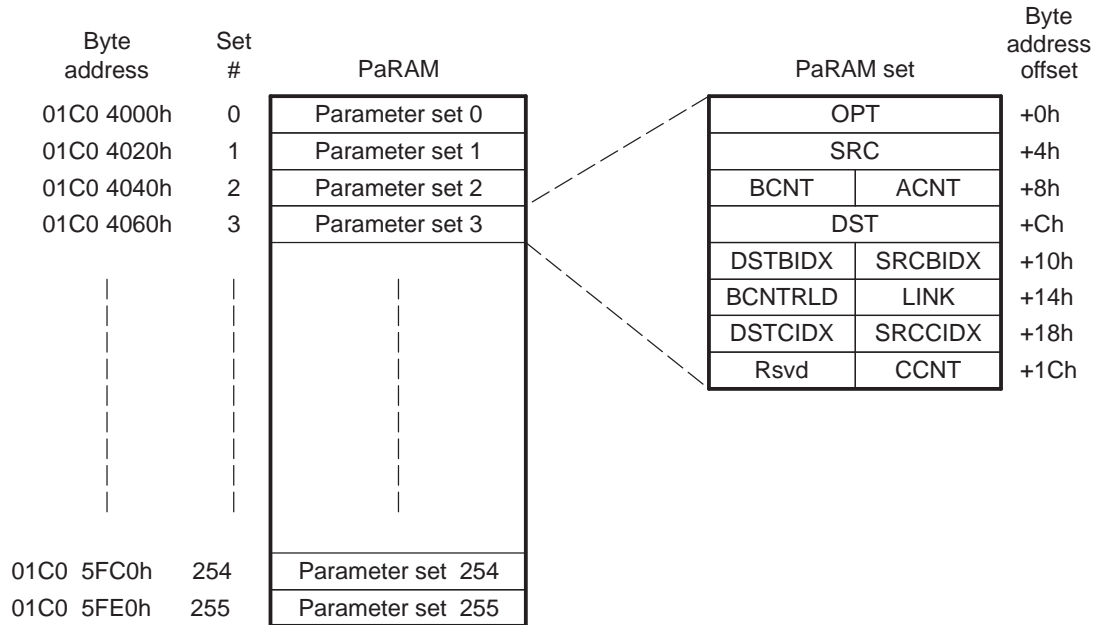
| Byte address | Set # | PaRAM |
|---|---|---|
| 01C0 4000h | 0 | Parameter set 0 |
| 01C0 4020h | 1 | Parameter set 1 |
| 01C0 4040h | 2 | Parameter set 2 |
| 01C0 4060h | 3 | Parameter set 3 |
| 01C0 5FC0h | 254 | Parameter set 254 |
| 01C0 5FE0h | 255 | Parameter set 255 |

| PaRAM set | | Byte address offset |
|---|---|---|
| OPT | | +0h |
| SRC | | +4h |
| BCNT | ACNT | +8h |
| DST | | +Ch |
| DSTBIDX | SRCBIDX | +10h |
| BCNTRLD | LINK | +14h |
| DSTCIDX | SRCCIDX | +18h |
| Rsvd | CCNT | +1Ch |